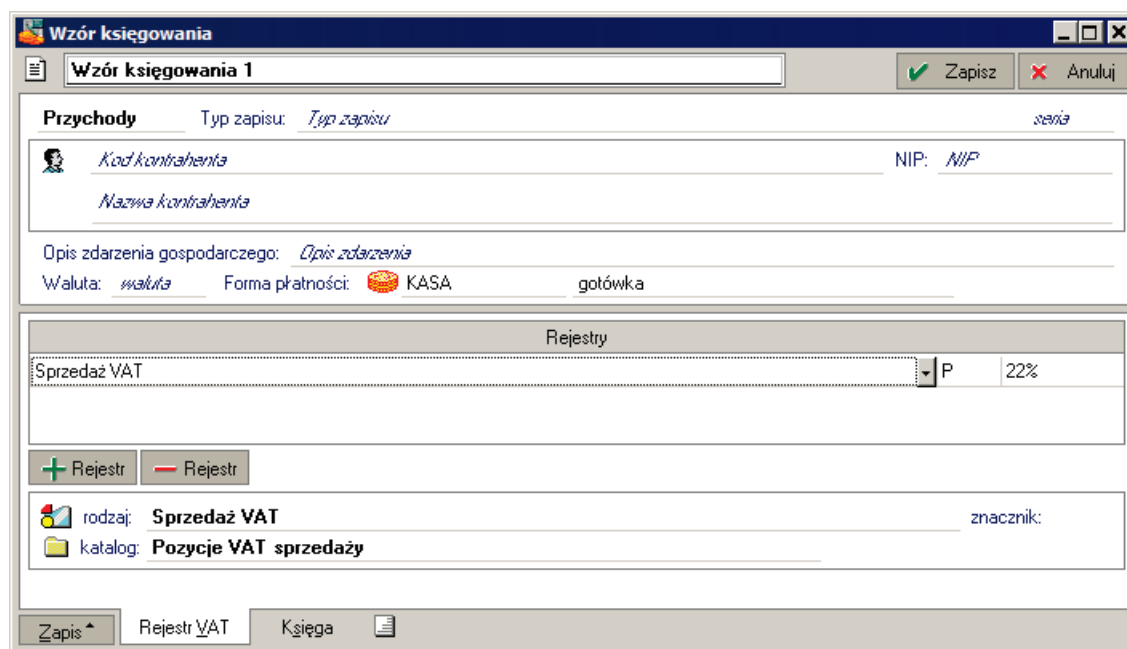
Wzór księgowania

Wzór księgowania 1

Zapisz
Anuluj

Przychody
Typ zapisu: Typ zapisu
seria

Kod kontrahenta
NIP: NIP
Nazwa kontrahenta

Opis zdarzenia gospodarczego: Opis zdarzenia
Waluta: waluta
Forma płatności: KASA
gotówka

Rejestry

| Sprzedaż VAT | P | 22% |
|---|---|---|

+ Rejestr
— Rejestr

rodzaj: Sprzedaż VAT
znacznik:
katalog: Pozycje VAT sprzedaży

Zapis
Rejestr VAT
Księga